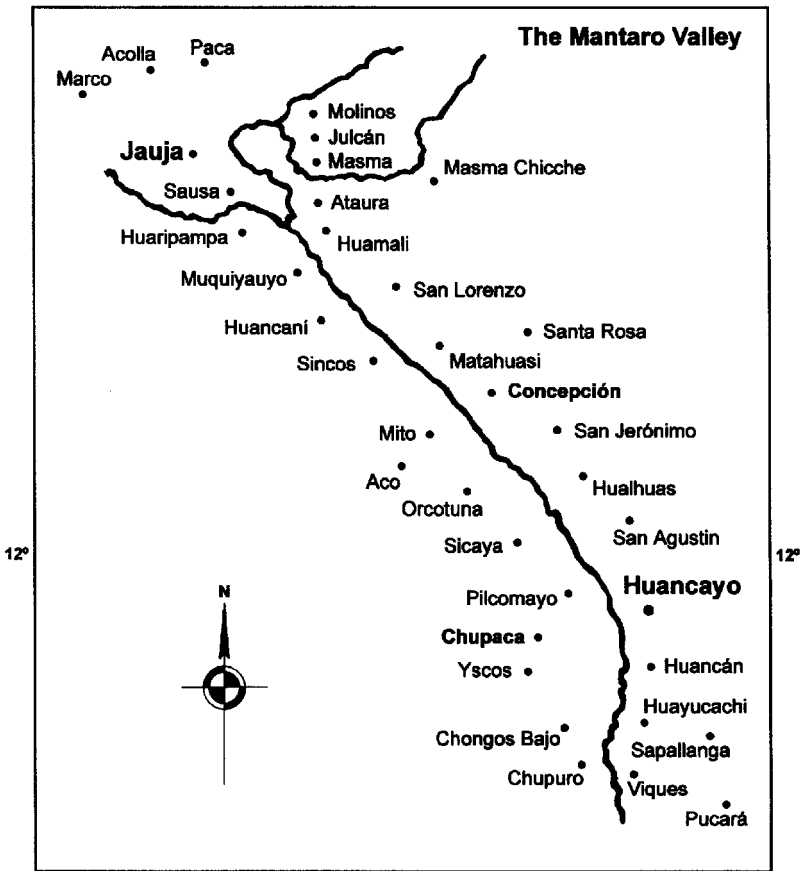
The Mantaro Valley

Acolla
Paca
Marco
Molinos
Julcán
Masma
Jauja
Masma Chicche
Sausa
Ataura
Huaripampa
Huamali
Muquiyauyo
San Lorenzo
Huancaní
Santa Rosa
Sincos
Matahuasi
Concepción
Mito
San Jerónimo
Aco
Hualhuas
Orcotuna
San Agustin
12°
Sicaya
12°
N
Pilcomayo
Huancayo
Chupaca
Yscos
Huancán
Huayucachi
Chongos Bajo
Sapallanga
Chupuro
Viques
Pucará